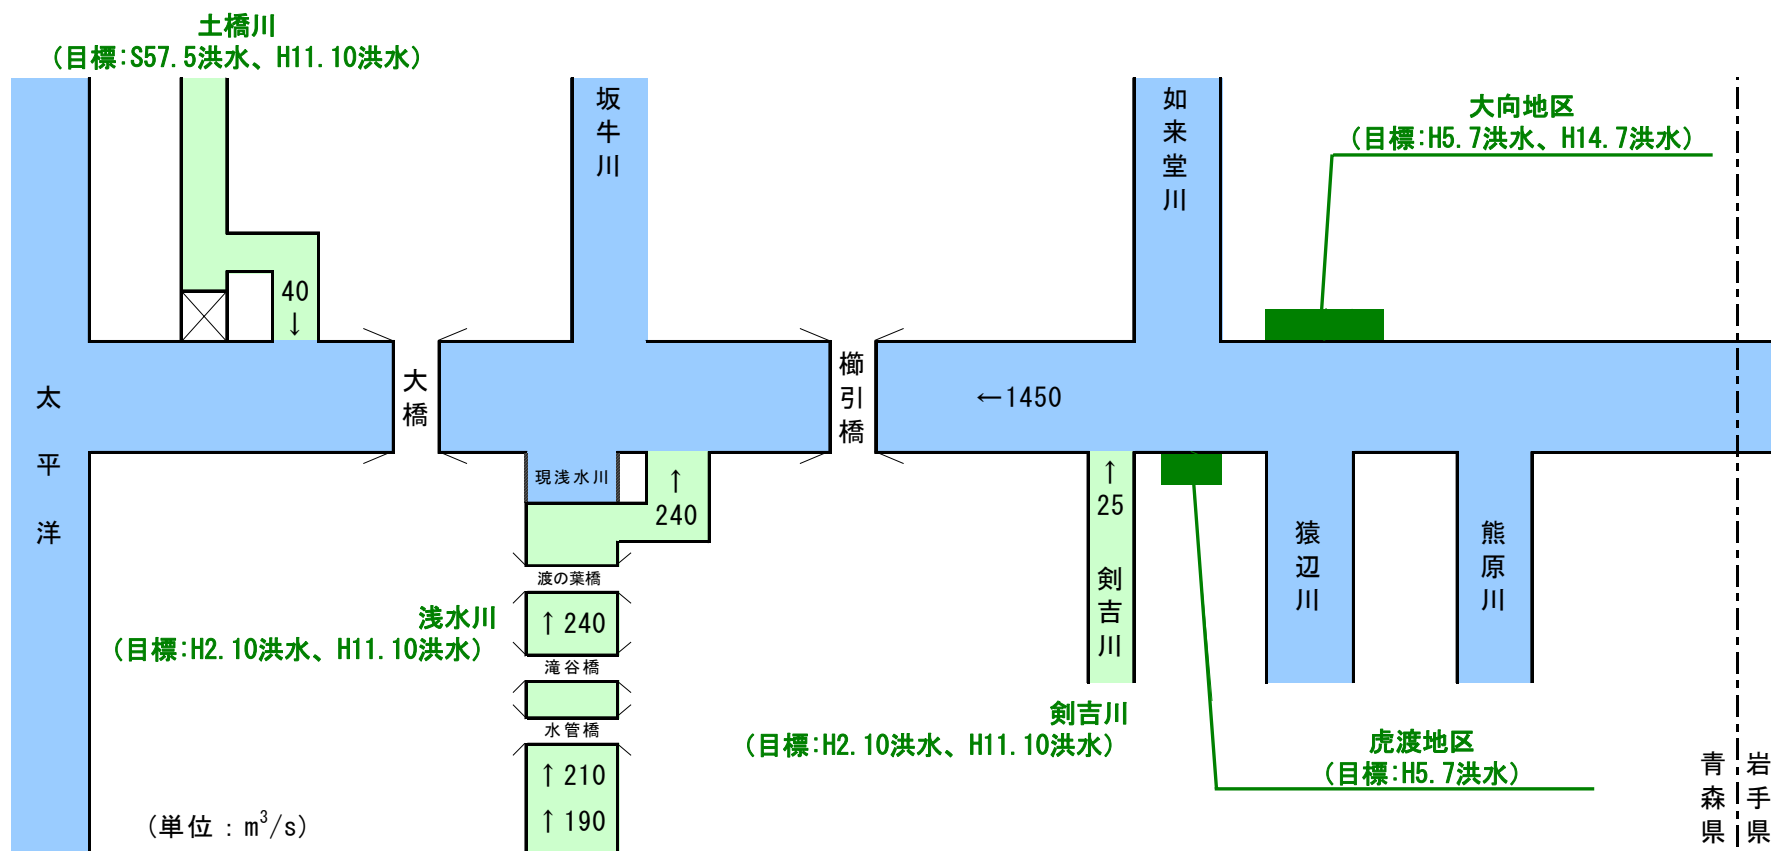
土橋川
（目標:S57.5洪水、H11.10洪水）

坂牛川

如来堂川

大向地区
（目標:H5.7洪水、H14.7洪水）

40
↓

太平洋

大橋

櫛引橋

←1450

現浅水川

↑
240

渡の葉橋

↑ 240

滝谷橋

水管橋

↑ 210
↑ 190

浅水川
（目標:H2.10洪水、H11.10洪水）

↑
25
剣吉川

猿辺川

熊原川

剣吉川
（目標:H2.10洪水、H11.10洪水）

虎渡地区
（目標:H5.7洪水）

（単位：$m^3/s$）

青森県

岩手県